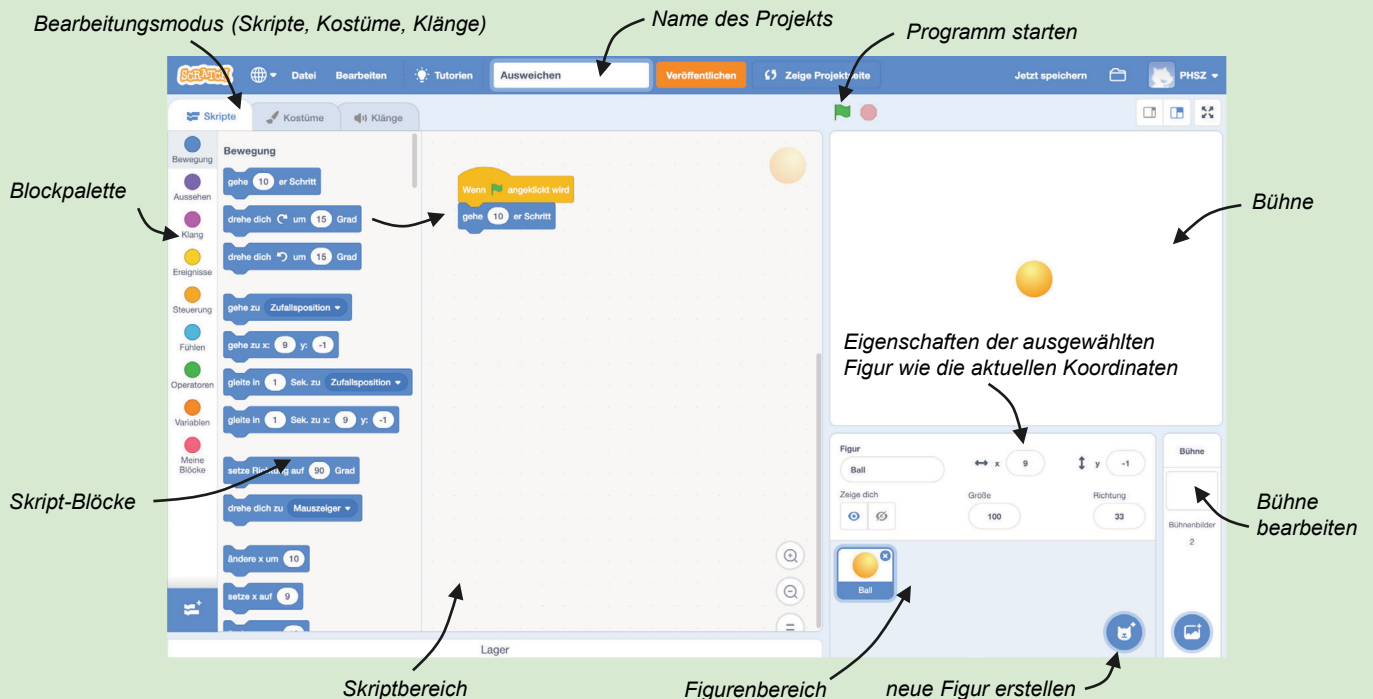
Bearbeitungsmodus (Skripte, Kostüme, Klänge)

Name des Projekts

Programm starten

SCRATCH Datei Bearbeiten Tutorien Ausweichen Veröffentlichen Zeige Projektseite Jetzt speichern PHSZ

Skripte Kostüme Klänge

Blockpalette

Bewegung Aussehen Klang Ereignisse Steuerung Fühlen Operatoren Variablen Meine Blöcke

Bewegung

gehe 10 er Schritt

drehe dich um 15 Grad

drehe dich um 15 Grad

gehe zu Zufallsposition

gehe zu x: 9 y: -1

gleite in 1 Sek. zu Zufallsposition

gleite in 1 Sek. zu x: 9 y: -1

setze Richtung auf 90 Grad

drehe dich zu Mauszeiger

ändere x um 10

setze x auf 9

Wenn angeklickt wird

gehe 10 er Schritt

Bühne

Eigenschaften der ausgewählten Figur wie die aktuellen Koordinaten

Figur Ball x 9 y -1

Zeige dich Größe 100 Richtung 33

Ball

Bühne Bühnenbilder 2

Bühne bearbeiten

Skript-Blöcke

Lager

Skriptbereich

Figurenbereich

neue Figur erstellen